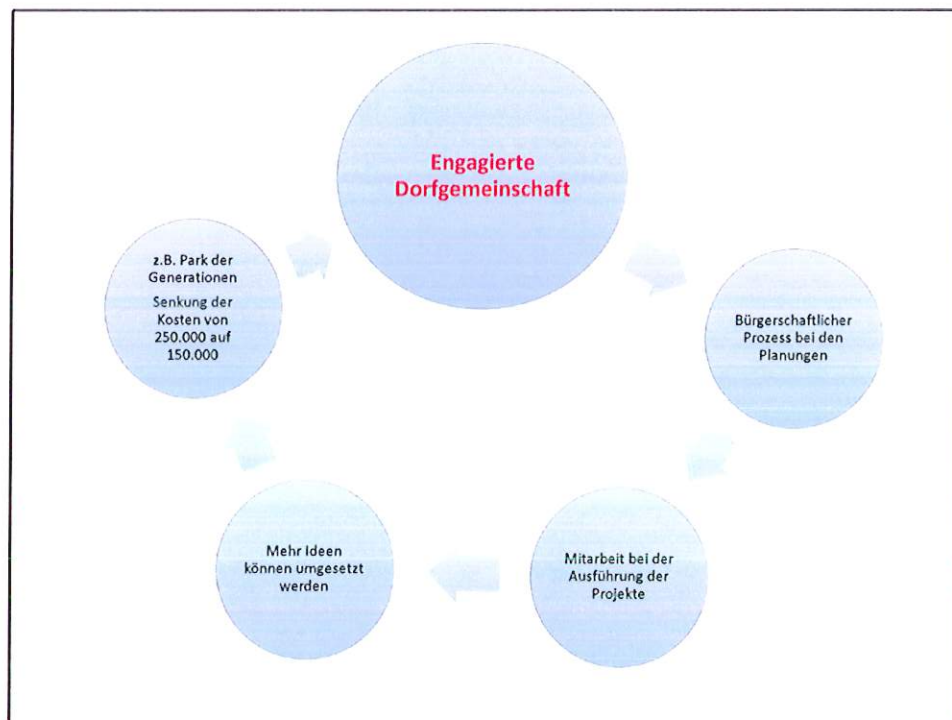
Engagierte Dorfgemeinschaft

Bürgerschaftlicher Prozess bei den Planungen

Mitarbeit bei der Ausführung der Projekte

Mehr Ideen können umgesetzt werden

z.B. Park der Generationen

Senkung der Kosten von 250.000 auf 150.000